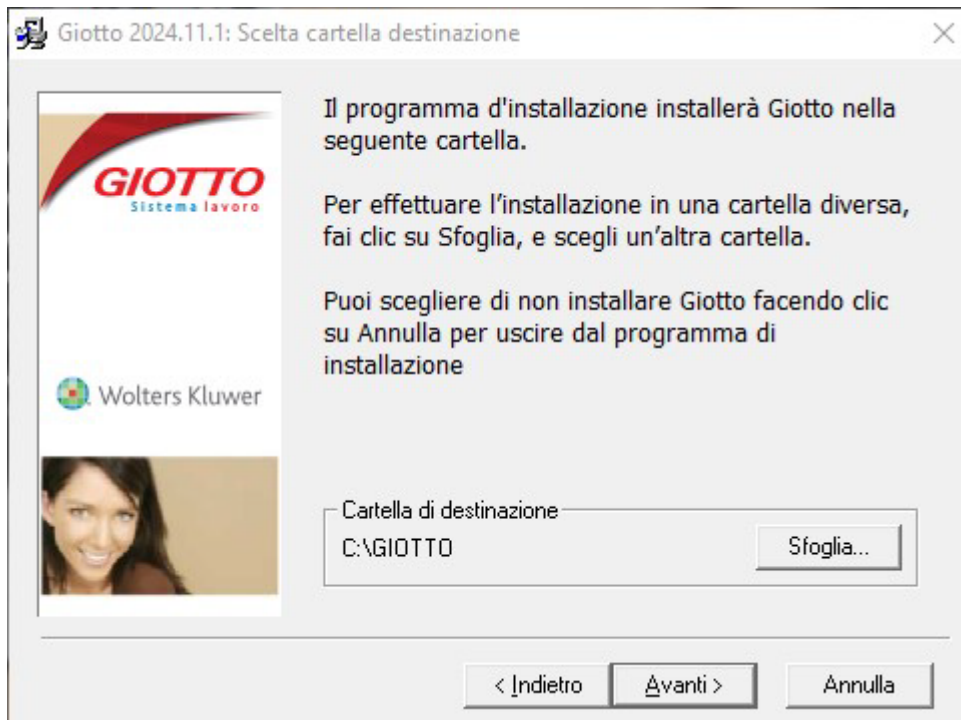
Giotto 2024.11.1: Scelta cartella destinazione

GIOTTO
Sistema lavoro

Wolters Kluwer

Il programma d'installazione installerà Giotto nella seguente cartella.

Per effettuare l'installazione in una cartella diversa, fai clic su Sfoglia, e scegli un'altra cartella.

Puoi scegliere di non installare Giotto facendo clic su Annulla per uscire dal programma di installazione

Cartella di destinazione
C:\GIOTTO
Sfoglia...

< Indietro
Avanti >
Annulla